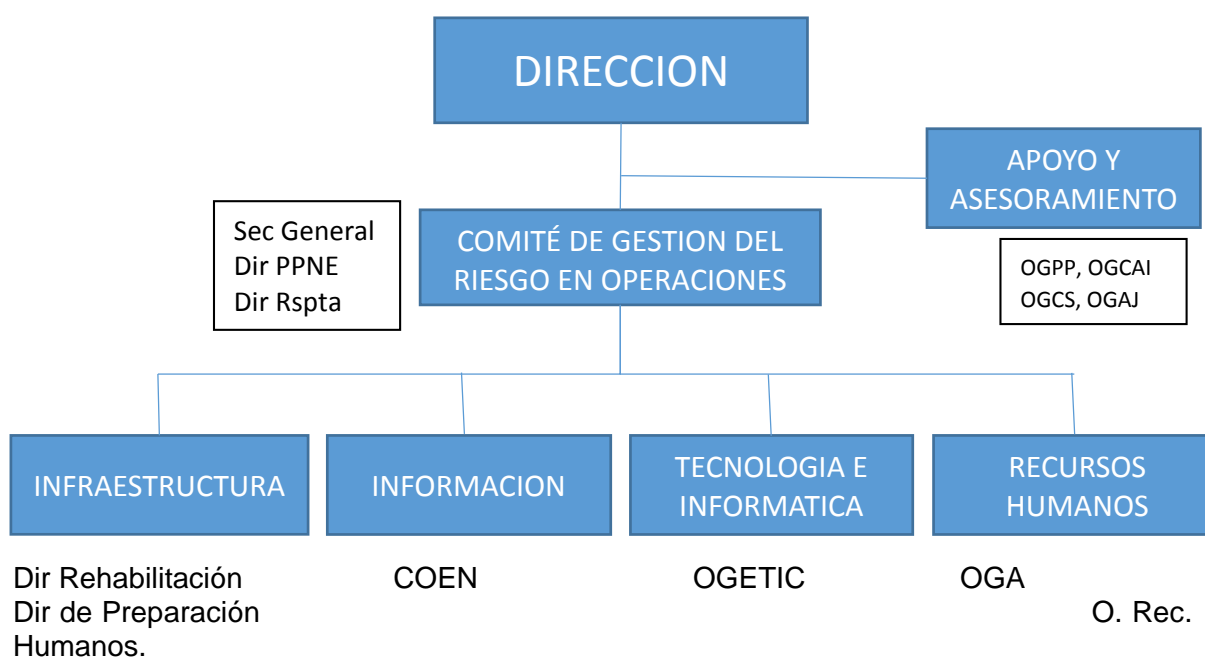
DIRECCION

APOYO Y ASESORAMIENTO

Sec General
Dir PPNE
Dir Rspta

COMITÉ DE GESTION DEL RIESGO EN OPERACIONES

OGPP, OGCAI
OGCS, OGAJ

INFRAESTRUCTURA

INFORMACION

TECNOLOGIA E INFORMATICA

RECURSOS HUMANOS

Dir Rehabilitación
Dir de Preparación

COEN

OGETIC

OGA

O. Rec. Humanos.